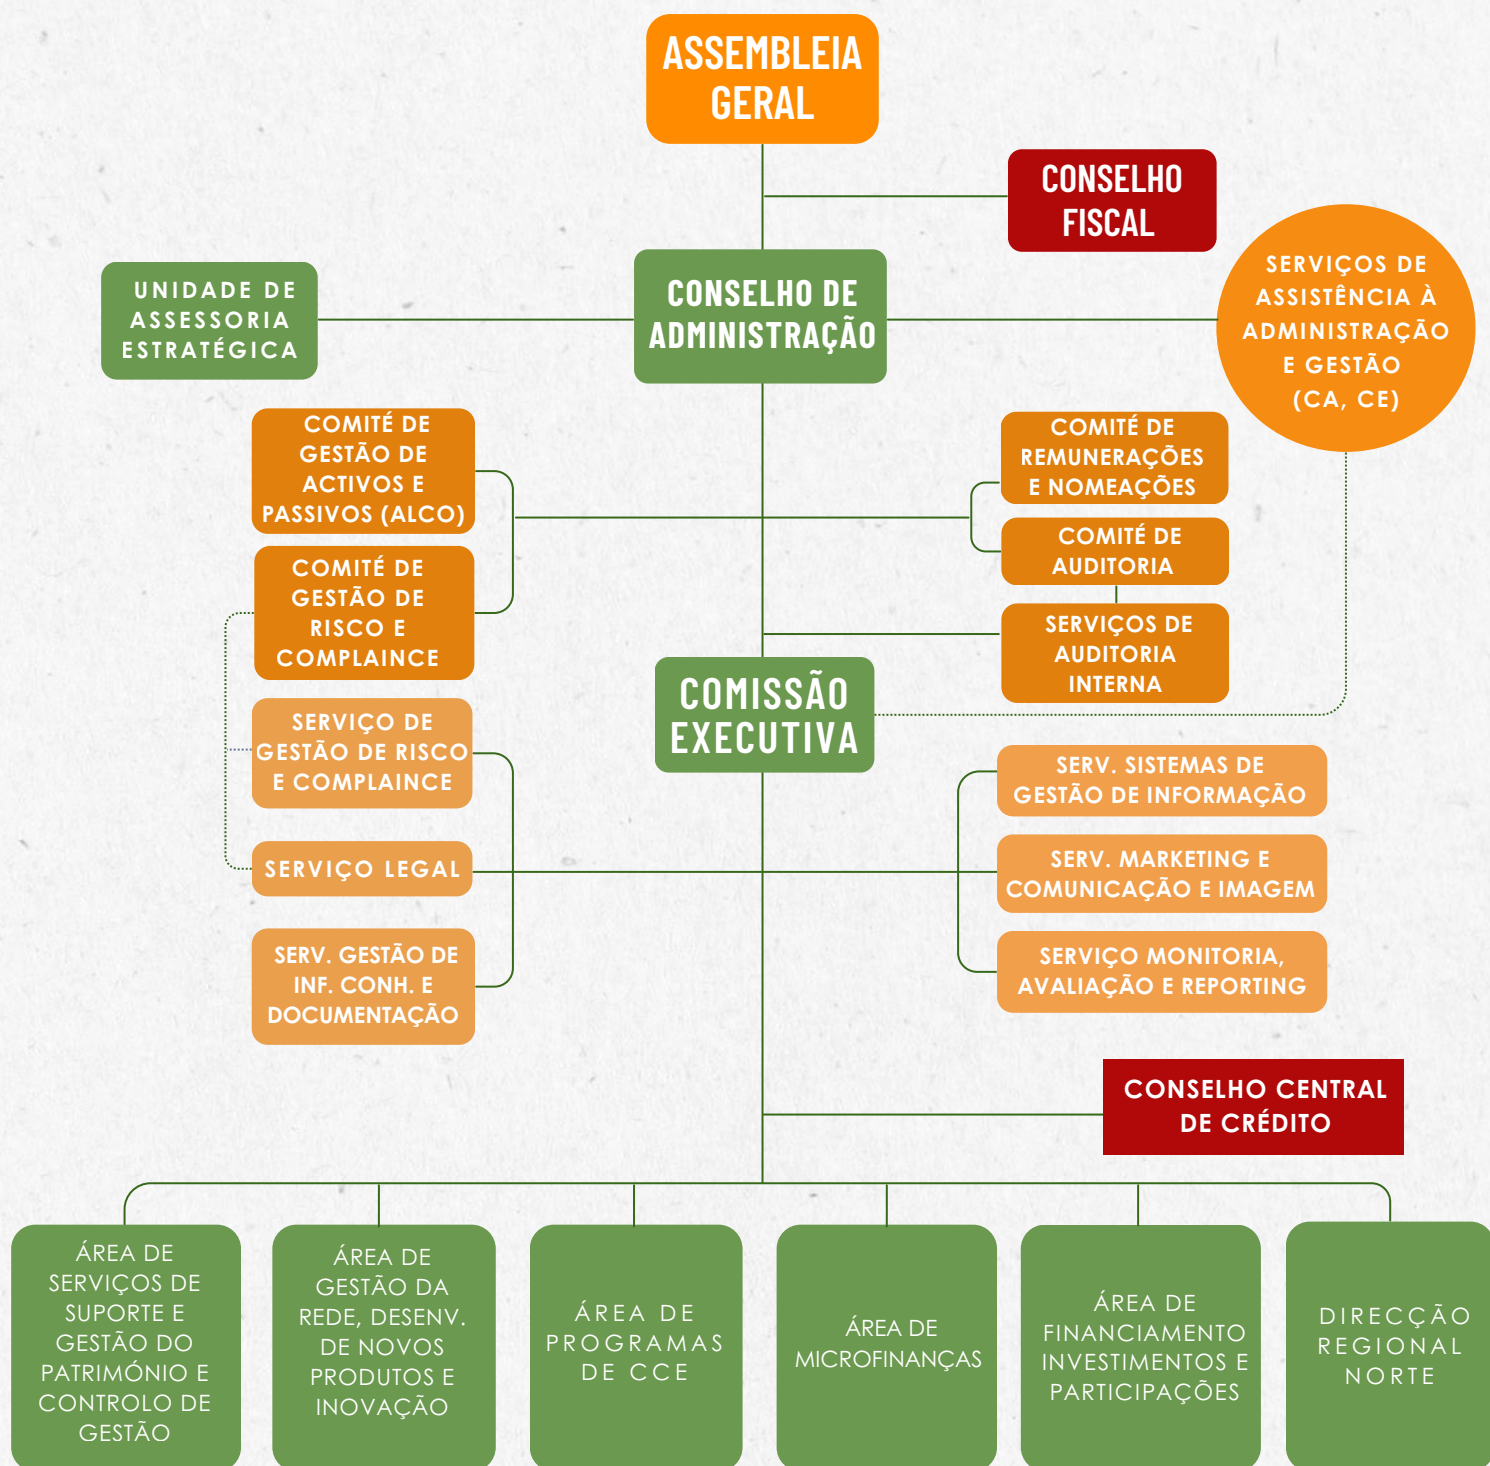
ASSEMBLEIA GERAL

CONSELHO FISCAL

UNIDADE DE ASSESSORIA ESTRATÉGICA

CONSELHO DE ADMINISTRAÇÃO

SERVIÇOS DE ASSISTÊNCIA À ADMINISTRAÇÃO E GESTÃO (CA, CE)

COMITÉ DE GESTÃO DE ACTIVOS E PASSIVOS (ALCO)

COMITÉ DE REMUNERAÇÕES E NOMEAÇÕES

COMITÉ DE AUDITORIA

COMITÉ DE GESTÃO DE RISCO E COMPLAINCE

SERVIÇOS DE AUDITORIA INTERNA

COMISSÃO EXECUTIVA

SERVIÇO DE GESTÃO DE RISCO E COMPLAINCE

SERV. SISTEMAS DE GESTÃO DE INFORMAÇÃO

SERV. MARKETING E COMUNICAÇÃO E IMAGEM

SERVIÇO LEGAL

SERVIÇO MONITORIA, AVALIAÇÃO E REPORTING

SERV. GESTÃO DE INF. CONH. E DOCUMENTAÇÃO

CONSELHO CENTRAL DE CRÉDITO

ÁREA DE SERVIÇOS DE SUPORTE E GESTÃO DO PATRIMÓNIO E CONTROLO DE GESTÃO

ÁREA DE GESTÃO DA REDE, DESENV. DE NOVOS PRODUTOS E INOVAÇÃO

ÁREA DE PROGRAMAS DE CCE

ÁREA DE MICROFINANÇAS

ÁREA DE FINANCIAMENTO INVESTIMENTOS E PARTICIPAÇÕES

DIRECÇÃO REGIONAL NORTE